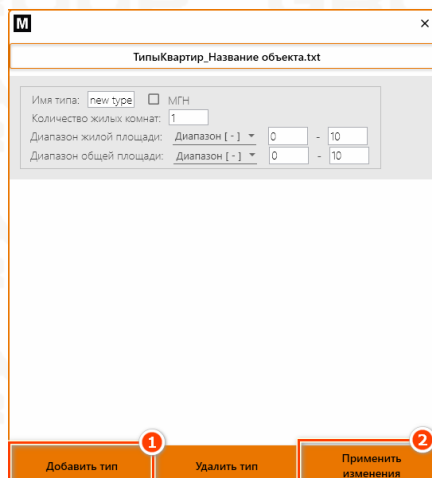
M
×
ТипыКвартир_Название объекта.txt

Имя типа: new type МГН
Количество жилых комнат: 1
Диапазон жилой площади: Диапазон [ - ] 0 - 10
Диапазон общей площади: Диапазон [ - ] 0 - 10

1
2
Добавить тип
Удалить тип
Применить изменения